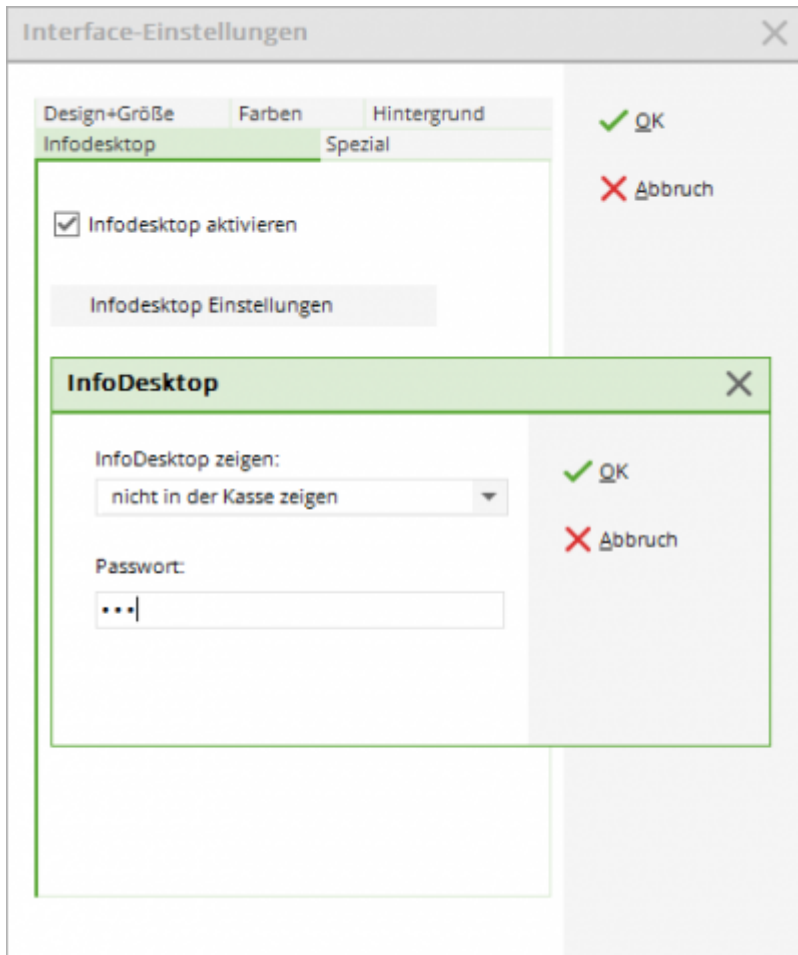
Interface-Einstellungen

Design+Größe
Farben
Hintergrund
Infodesktop
Spezial

OK

Abbruch

Infodesktop aktivieren

Infodesktop Einstellungen

InfoDesktop

InfoDesktop zeigen:

nicht in der Kasse zeigen

Passwort:

•••

OK

Abbruch